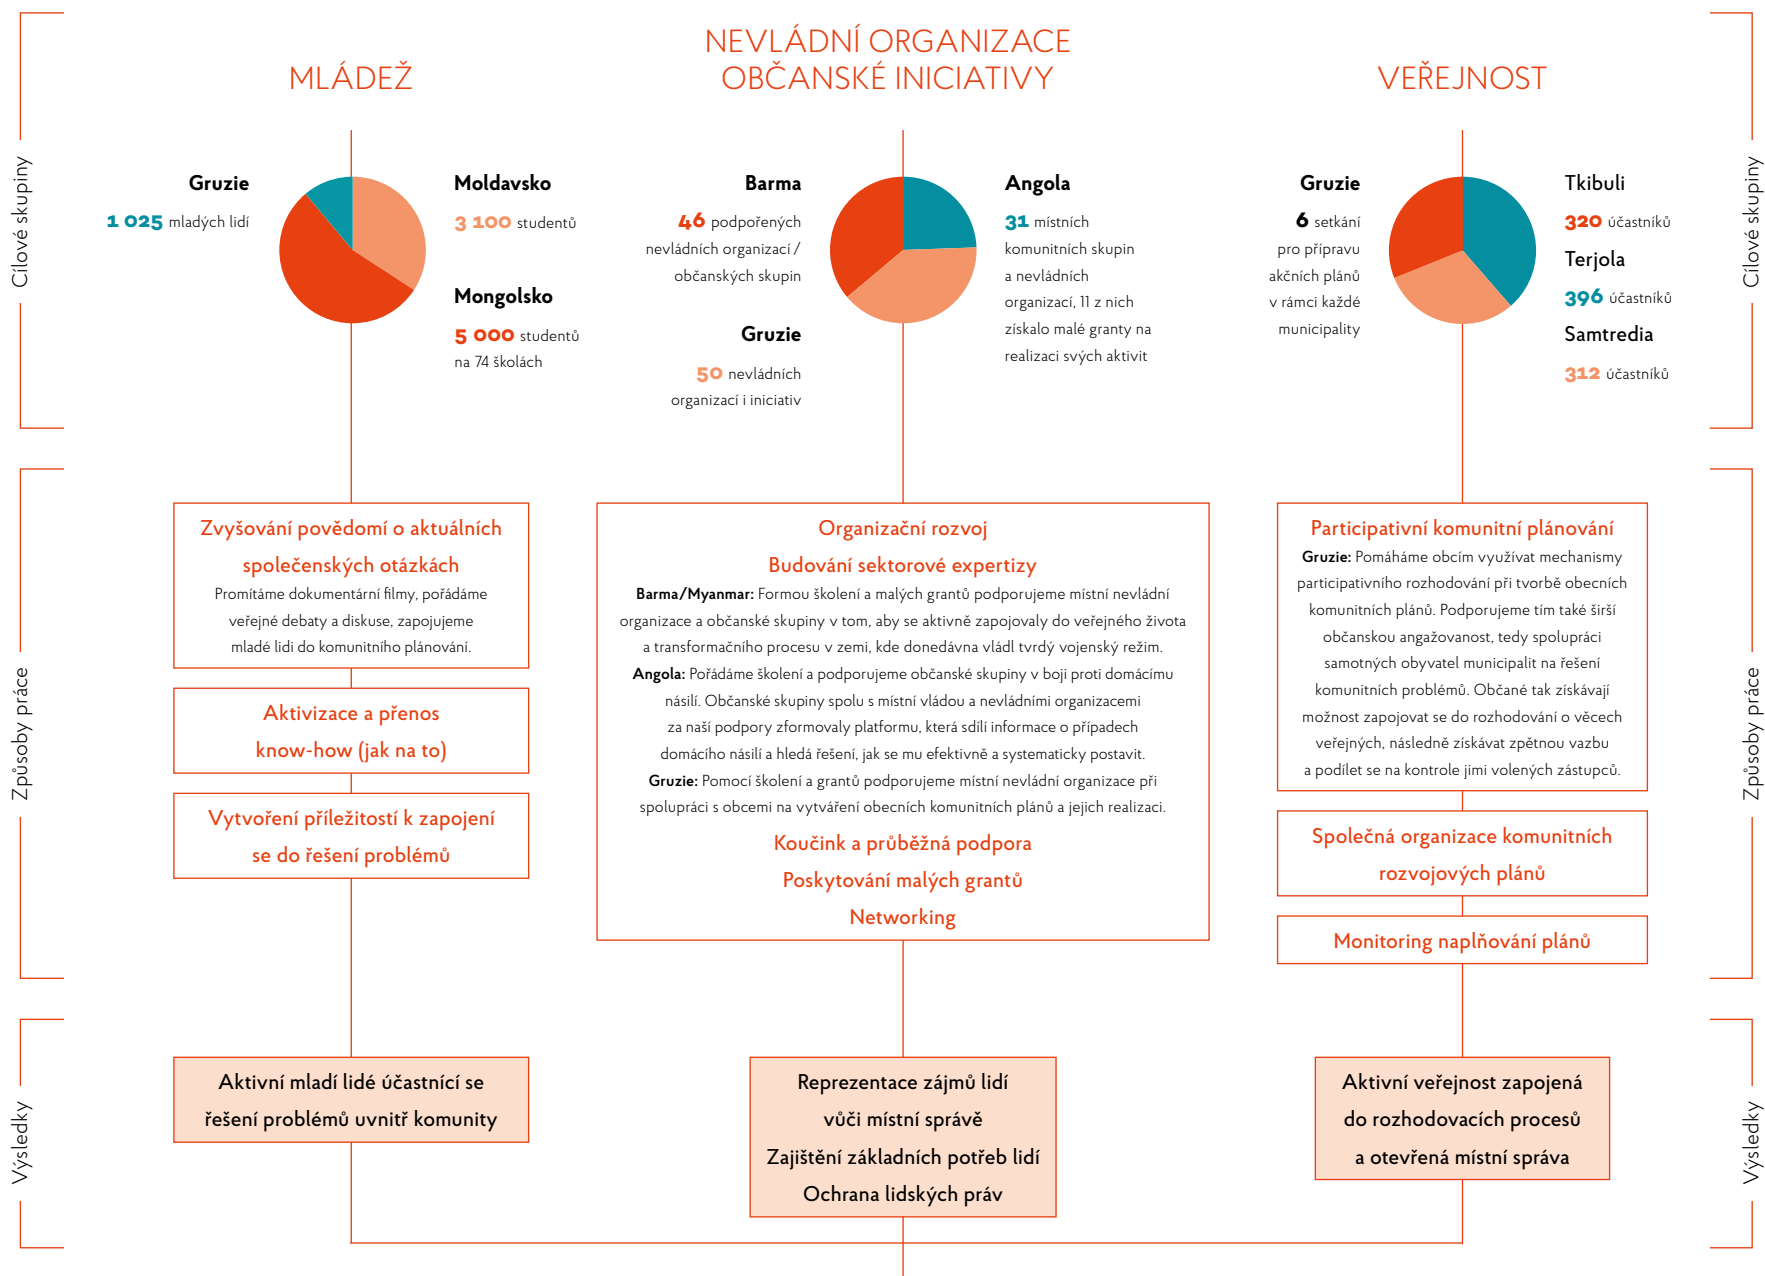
Cílové skupiny

MLÁDEŽ

NEVLÁDNÍ ORGANIZACE
OBČANSKÉ INICIATIVY

VEŘEJNOST

Cílové skupiny

Gruzie
1 025 mladých lidí

Moldavsko
3 100 studentů

Mongolsko
5 000 studentů na 74 školách

Barma
46 podpořených nevládních organizací / občanských skupin

Gruzie
50 nevládních organizací i iniciativ

Angola
31 místních komunitních skupin a nevládních organizací, 11 z nich získalo malé granty na realizaci svých aktivit

Gruzie
6 setkání pro přípravu akčních plánů v rámci každé municipality

Tkibuli
320 účastníků

Terjola
396 účastníků

Samtredia
312 účastníků

Způsoby práce

Zvyšování povědomí o aktuálních společenských otázkách
Promítáme dokumentární filmy, pořádáme veřejné debaty a diskuse, zapojujeme mladé lidi do komunitního plánování.

Aktivizace a přenos know-how (jak na to)

Vytvoření příležitostí k zapojení se do řešení problémů

Organizační rozvoj
Budování sektorové expertizy
Barma/Myanmar: Formou školení a malých grantů podporujeme místní nevládní organizace a občanské skupiny v tom, aby se aktivně zapojovaly do veřejného života a transformačního procesu v zemi, kde donedávna vládl tvrdý vojenský režim.
Angola: Pořádáme školení a podporujeme občanské skupiny v boji proti domácímu násilí. Občanské skupiny spolu s místní vládou a nevládními organizacemi za naší podpory zformovaly platformu, která sdílí informace o případech domácího násilí a hledá řešení, jak se mu efektivně a systematicky postavit.
Gruzie: Pomocí školení a grantů podporujeme místní nevládní organizace při spolupráci s obcemi na vytváření obecních komunitních plánů a jejich realizaci.
Koučink a průběžná podpora
Poskytování malých grantů
Networking

Participativní komunitní plánování
Gruzie: Pomáháme obcím využívat mechanismy participativního rozhodování při tvorbě obecních komunitních plánů. Podporujeme tím také širší občanskou angažovanost, tedy spolupráci samotných obyvatel municipalit na řešení komunitních problémů. Občané tak získávají možnost zapojovat se do rozhodování o věcech veřejných, následně získávat zpětnou vazbu a podílet se na kontrole jimi volených zástupců.

Společná organizace komunitních rozvojových plánů

Monitoring naplňování plánů

Způsoby práce

Výsledky

Aktivní mladí lidé účastnící se řešení problémů uvnitř komunity

Reprezentace zájmů lidí vůči místní správě
Zajištění základních potřeb lidí
Ochrana lidských práv

Aktivní veřejnost zapojená do rozhodovacích procesů a otevřená místní správa

Výsledky